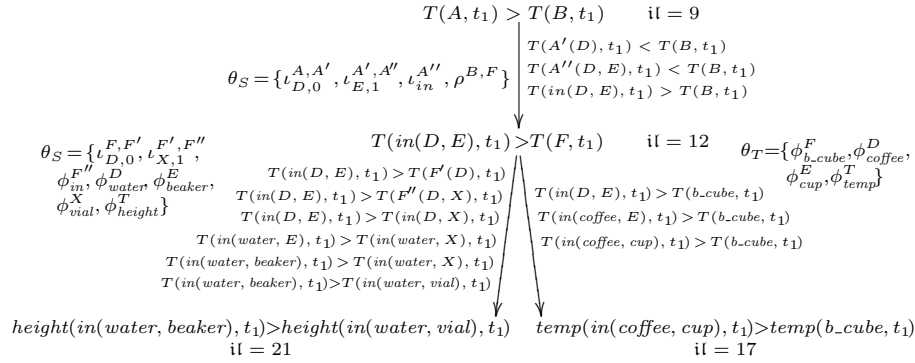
$T(A, t_1) > T(B, t_1)$ $\mathfrak{il} = 9$

$\theta_S = \{\iota^{A,A'}_{D,0}, \iota^{A',A''}_{E,1}, \iota^{A''}_{in}, \rho^{B,F}\}$

$T(A'(D), t_1) < T(B, t_1)$
$T(A''(D, E), t_1) < T(B, t_1)$
$T(in(D, E), t_1) > T(B, t_1)$

$\theta_S = \{\iota^{F,F'}_{D,0}, \iota^{F',F''}_{X,1}, \phi^{F''}_{in}, \phi^{D}_{water}, \phi^{E}_{beaker}, \phi^{X}_{vial}, \phi^{T}_{height}\}$

$T(in(D, E), t_1) > T(F, t_1)$ $\mathfrak{il} = 12$

$\theta_T = \{\phi^{F}_{b\_cube}, \phi^{D}_{coffee}, \phi^{E}_{cup}, \phi^{T}_{temp}\}$

$T(in(D, E), t_1) > T(F'(D), t_1)$
$T(in(D, E), t_1) > T(F''(D, X), t_1)$
$T(in(D, E), t_1) > T(in(D, X), t_1)$
$T(in(water, E), t_1) > T(in(water, X), t_1)$
$T(in(water, beaker), t_1) > T(in(water, X), t_1)$
$T(in(water, beaker), t_1) > T(in(water, vial), t_1)$

$T(in(D, E), t_1) > T(b\_cube, t_1)$
$T(in(coffee, E), t_1) > T(b\_cube, t_1)$
$T(in(coffee, cup), t_1) > T(b\_cube, t_1)$

$height(in(water, beaker), t_1) > height(in(water, vial), t_1)$
$\mathfrak{il} = 21$

$temp(in(coffee, cup), t_1) > temp(b\_cube, t_1)$
$\mathfrak{il} = 17$